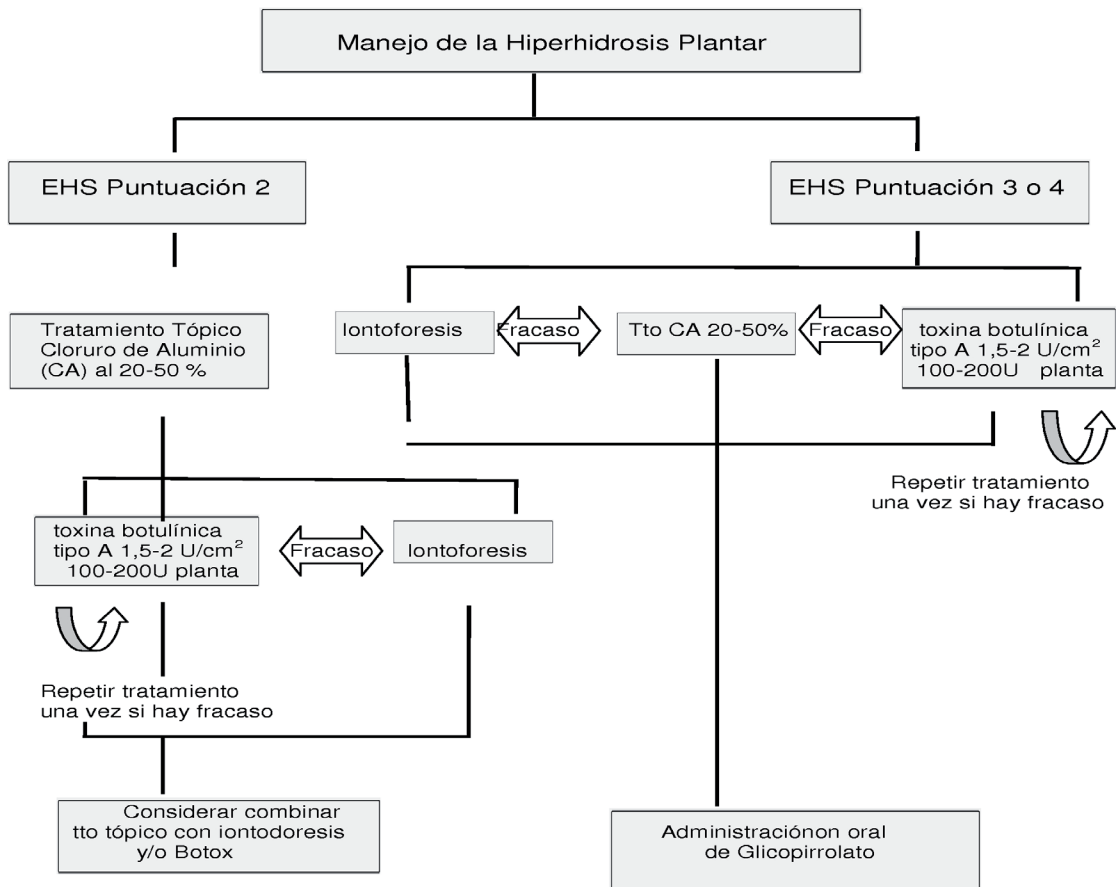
Manejo de la Hiperhidrosis Plantar

EHS Puntuación 2

EHS Puntuación 3 o 4

Tratamiento Tópico Cloruro de Aluminio (CA) al 20-50 %

Iontoforesis

Fracaso

Tto CA 20-50%

Fracaso

toxina botulínica tipo A 1,5-2 U/cm$^2$ 100-200U planta

Repetir tratamiento una vez si hay fracaso

toxina botulínica tipo A 1,5-2 U/cm$^2$ 100-200U planta

Fracaso

Iontoforesis

Repetir tratamiento una vez si hay fracaso

Considerar combinar tto tópico con iontodoresis y/o Botox

Administraciónon oral de Glicopirrolato